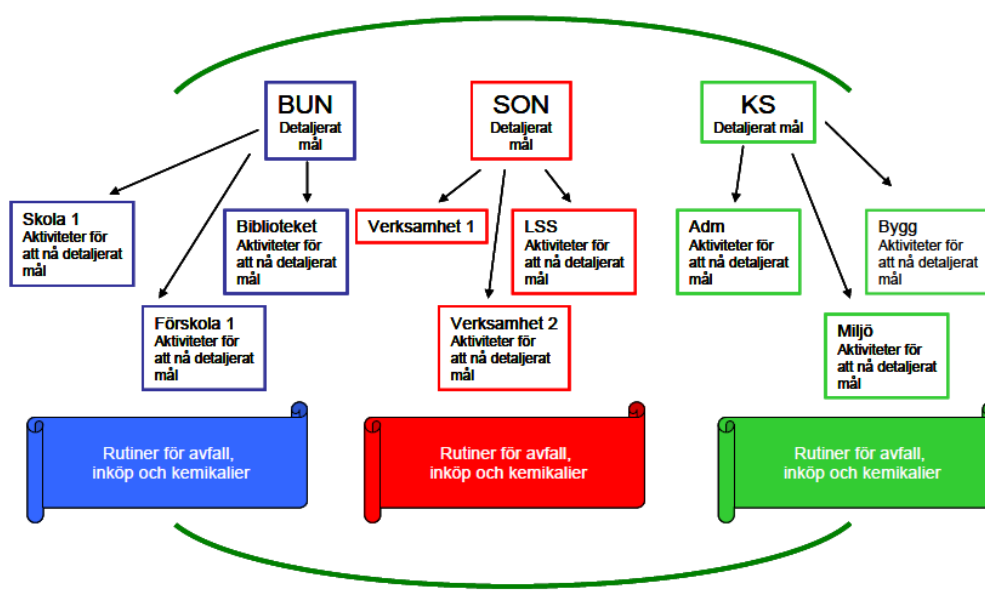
BUN
Detaljerat mål

SON
Detaljerat mål

KS
Detaljerat mål

Skola 1
Aktiviteter för att nå detaljerat mål

Biblioteket
Aktiviteter för att nå detaljerat mål

Förskola 1
Aktiviteter för att nå detaljerat mål

Verksamhet 1

LSS
Aktiviteter för att nå detaljerat mål

Verksamhet 2
Aktiviteter för att nå detaljerat mål

Adm
Aktiviteter för att nå detaljerat mål

Bygg
Aktiviteter för att nå detaljerat mål

Miljö
Aktiviteter för att nå detaljerat mål

Rutiner för avfall, inköp och kemikalier

Rutiner för avfall, inköp och kemikalier

Rutiner för avfall, inköp och kemikalier